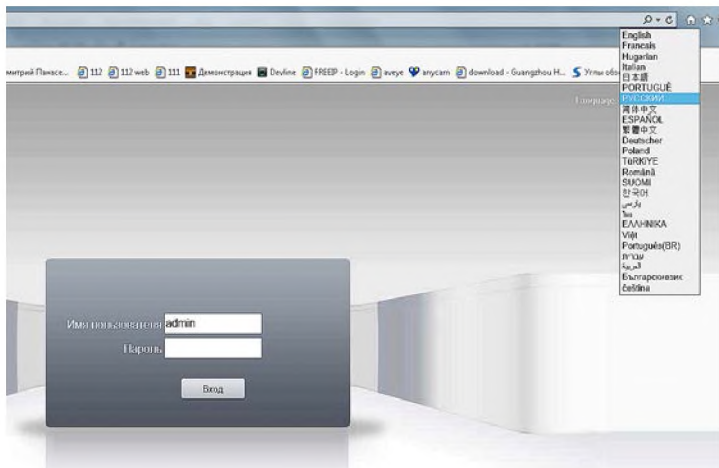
митрий Панасе... 112 112 web 111 Демонстрация Devline FREEIP - Login aveye anycam download - Guangzhou H... Углы обз

Language

English
Francais
Hugarian
Italian
日本語
PORTUGUÊ
РУССКИЙ
简体中文
ESPAÑOL
繁體中文
Deutscher
Poland
TüRKIYE
Română
SUOMI
한국어
فارسی
ไทย
ΕΛΛΗΝΙΚΑ
Việt
Português(BR)
עברית
العربية
Българскиезик
čeština

Имя пользователя admin
Пароль

Вход